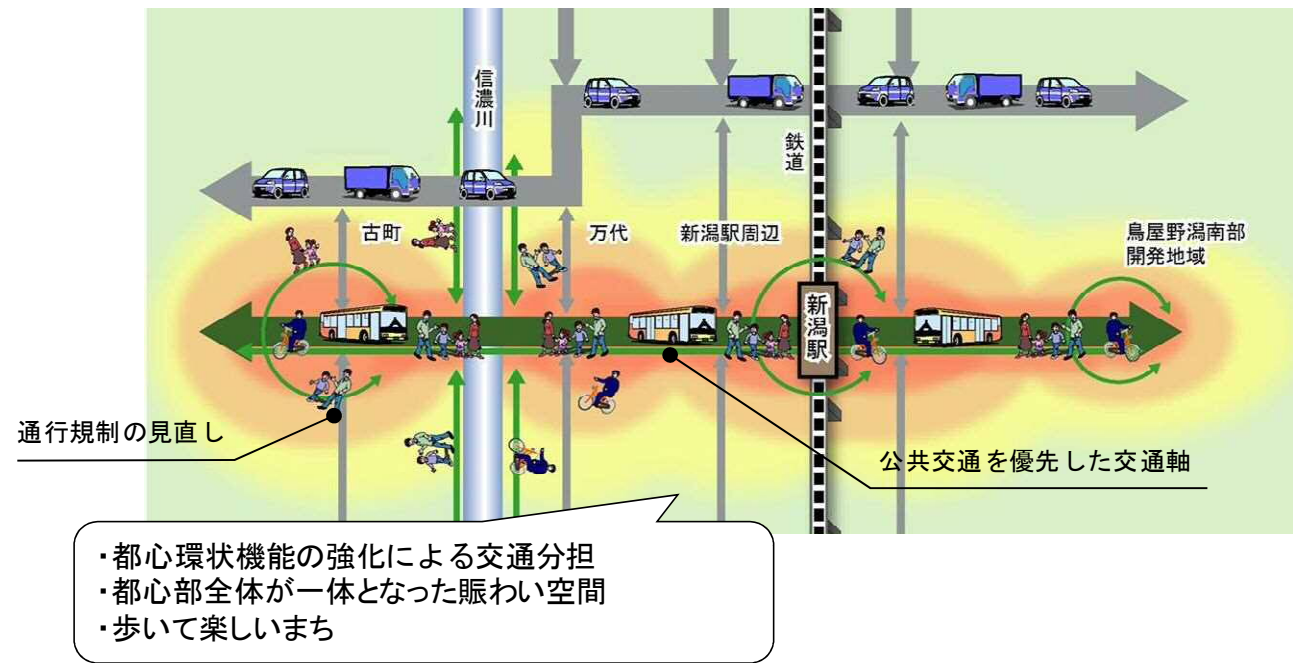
信濃川

鉄道

古町

万代

新潟駅周辺

鳥屋野潟南部
開発地域

新潟駅

通行規制の見直し

公共交通を優先した交通軸

・都心環状機能の強化による交通分担
・都心部全体が一体となった賑わい空間
・歩いて楽しいまち